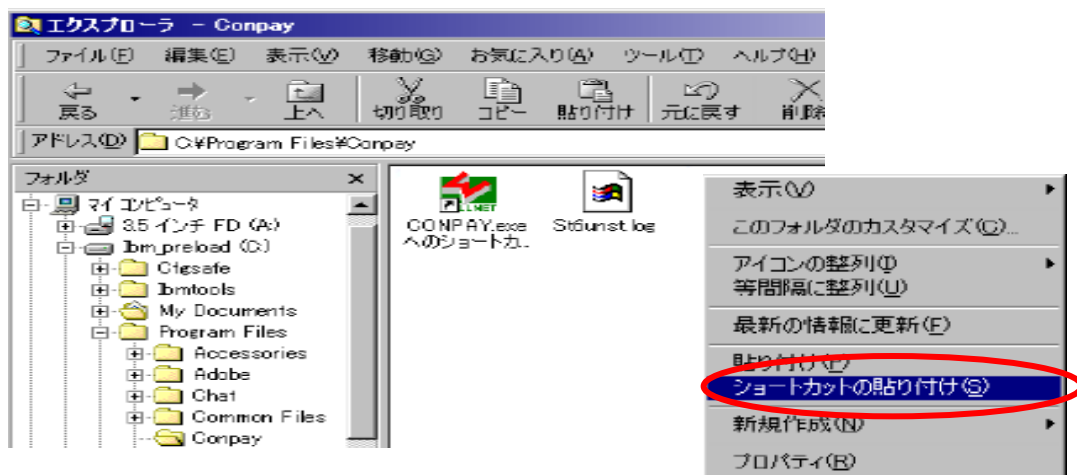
エクスプローラ － Conpay

ファイル(F) 編集(E) 表示(V) 移動(G) お気に入り(A) ツール(T) ヘルプ(H)

戻る 進む 上へ 切り取り コピー 貼り付け 元に戻す 削除

アドレス(D) C:¥Program Files¥Conpay

フォルダ ×

マイ コンピュータ
3.5 インチ FD (A:)
Ibm_preload (C:)
Cfgsafe
Ibmtools
My Documents
Program Files
Accessories
Adobe
Chat
Common Files
Conpay

CONPAY.exe へのショートカ..

St6unst.log

表示(V)
このフォルダのカスタマイズ(C)...
アイコンの整列(I)
等間隔に整列(U)
最新の情報に更新(E)
貼り付け(P)
ショートカットの貼り付け(S)
新規作成(N)
プロパティ(R)